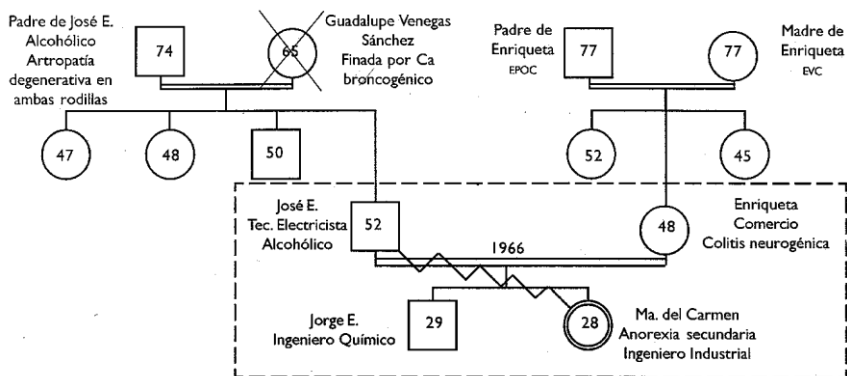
Padre de José E.
Alcohólico
Artropatía degenerativa en ambas rodillas

74

65

Guadalupe Venegas Sánchez
Finada por Ca broncogénico

Padre de Enriqueta
EPOC

77

77

Madre de Enriqueta
EVC

47

48

50

52

45

José E.
Tec. Electricista
Alcohólico

52

48

Enriqueta
Comercio
Colitis neurogénica

1966

Jorge E.
Ingeniero Químico

29

28

Ma. del Carmen
Anorexia secundaria
Ingeniero Industrial